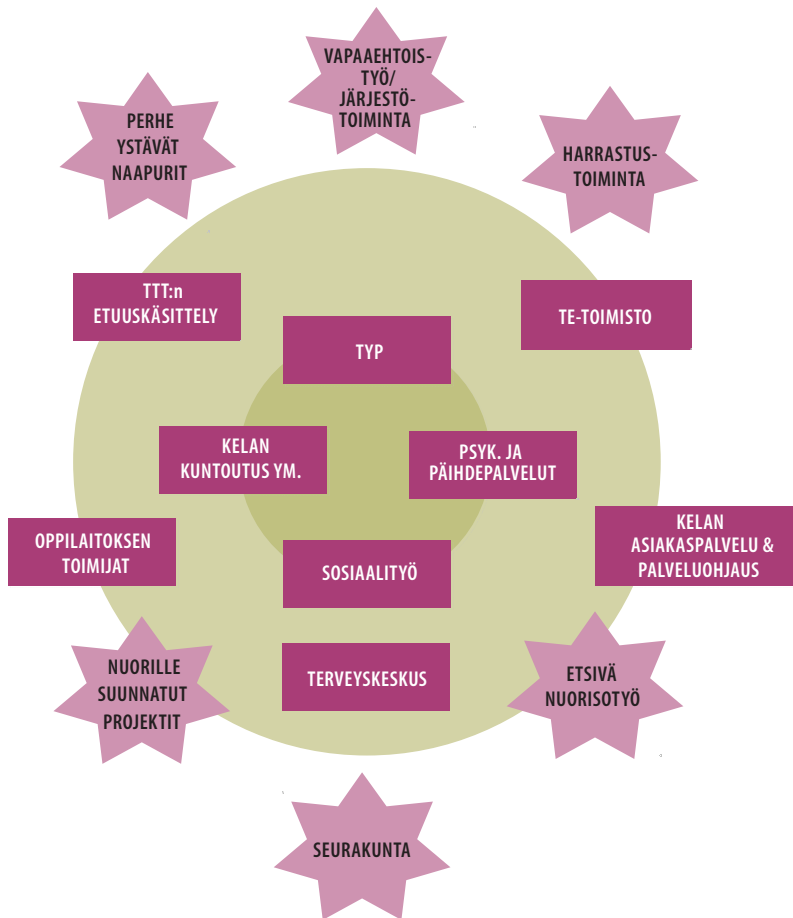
VAPAAEHTOISTYÖ/ JÄRJESTÖTOIMINTA

PERHE YSTÄVÄT NAAPURIT

HARRASTUSTOIMINTA

TTT:n ETUUSKÄSITTELY

TE-TOIMISTO

TYP

KELAN KUNTOUTUS YM.

PSYK. JA PÄIHDEPALVELUT

OPPILAITOKSEN TOIMIJAT

SOSIAALITYÖ

KELAN ASIAKASPALVELU & PALVELUOHJAUS

TERVEYSKESKUS

NUORILLE SUUNNATUT PROJEKTIT

ETSIVÄ NUORISOTYÖ

SEURAKUNTA